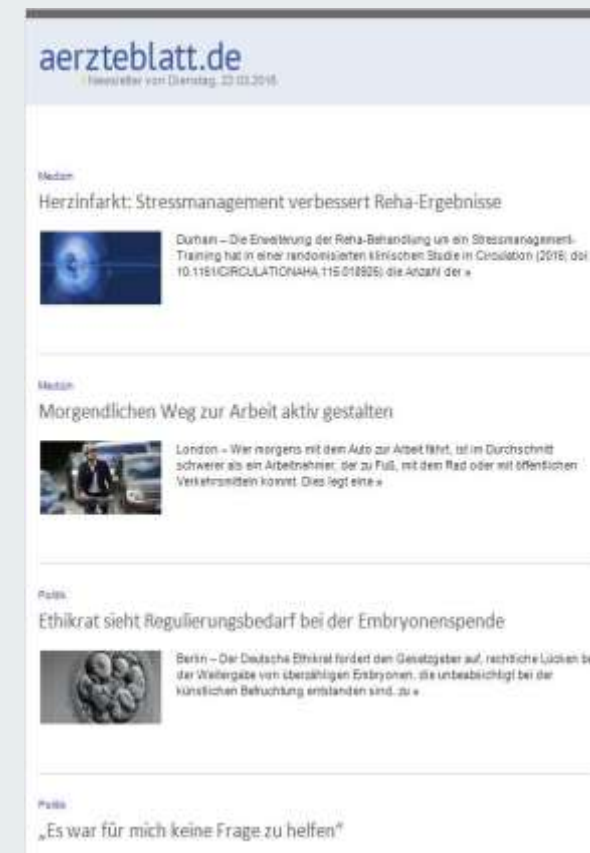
aerzteblatt.de
Newsletter von Dienstag, 22.03.2016

Medizin
Herzinfarkt: Stressmanagement verbessert Reha-Ergebnisse

Durham – Die Erweiterung der Reha-Behandlung um ein Stressmanagement-Training hat in einer randomisierten klinischen Studie in Circulation (2016; doi: 10.1161/CIRCULATIONAHA.115.018926) die Anzahl der »

Medizin
Morgendlichen Weg zur Arbeit aktiv gestalten

London – Wer morgens mit dem Auto zur Arbeit fährt, ist im Durchschnitt schwerer als ein Arbeitnehmer, der zu Fuß, mit dem Rad oder mit öffentlichen Verkehrsmitteln kommt. Dies legt eine »

Politik
Ethikrat sieht Regulierungsbedarf bei der Embryonenspende

Berlin – Der Deutsche Ethikrat fordert den Gesetzgeber auf, rechtliche Lücken bei der Weitergabe von überzähligen Embryonen, die unbeabsichtigt bei der künstlichen Befruchtung entstanden sind, zu »

Politik
„Es war für mich keine Frage zu helfen"